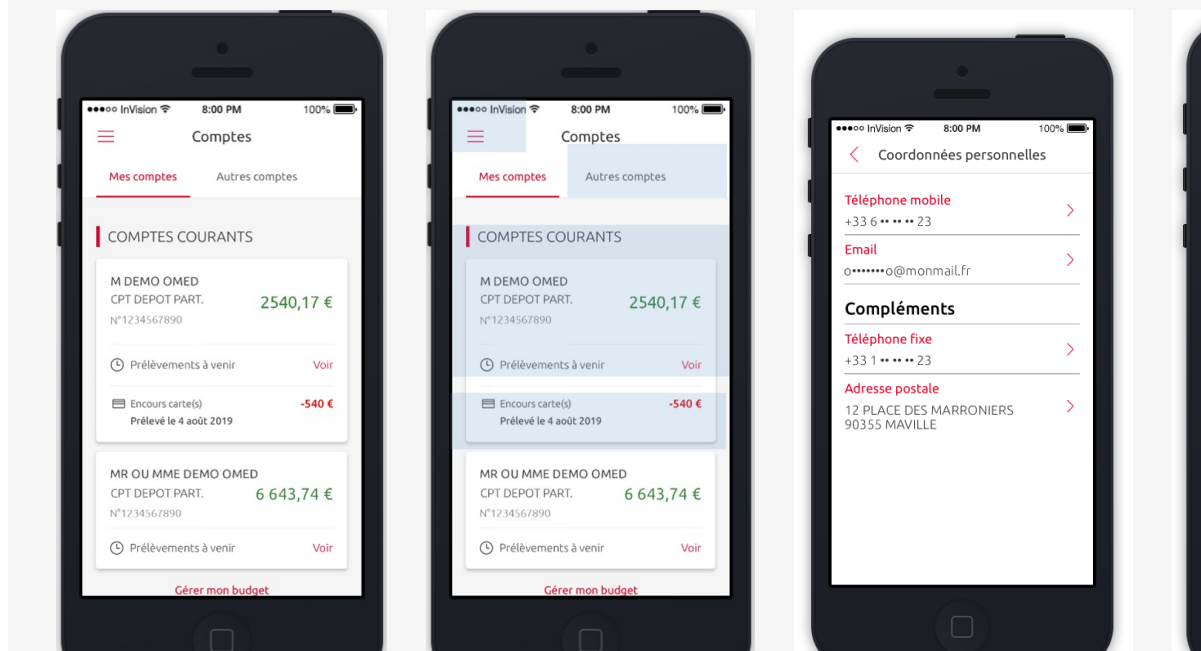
●●●○○ InVision 8:00 PM 100%

Comptes

Mes comptes Autres comptes

COMPTES COURANTS

M DEMO OMED
CPT DEPOT PART. 2540,17 €
N°1234567890

Prélèvements à venir Voir

Encours carte(s) -540 €
Prélevé le 4 août 2019

MR OU MME DEMO OMED
CPT DEPOT PART. 6 643,74 €
N°1234567890

Prélèvements à venir Voir

Gérer mon budget

●●●○○ InVision 8:00 PM 100%

Comptes

Mes comptes Autres comptes

COMPTES COURANTS

M DEMO OMED
CPT DEPOT PART. 2540,17 €
N°1234567890

Prélèvements à venir Voir

Encours carte(s) -540 €
Prélevé le 4 août 2019

MR OU MME DEMO OMED
CPT DEPOT PART. 6 643,74 €
N°1234567890

Prélèvements à venir Voir

Gérer mon budget

●●●○○ InVision 8:00 PM 100%

Coordonnées personnelles

Téléphone mobile
+33 6 •• •• •• 23

Email
o•••••••o@monmail.fr

Compléments

Téléphone fixe
+33 1 •• •• •• 23

Adresse postale
12 PLACE DES MARRONIERS
90355 MAVILLE